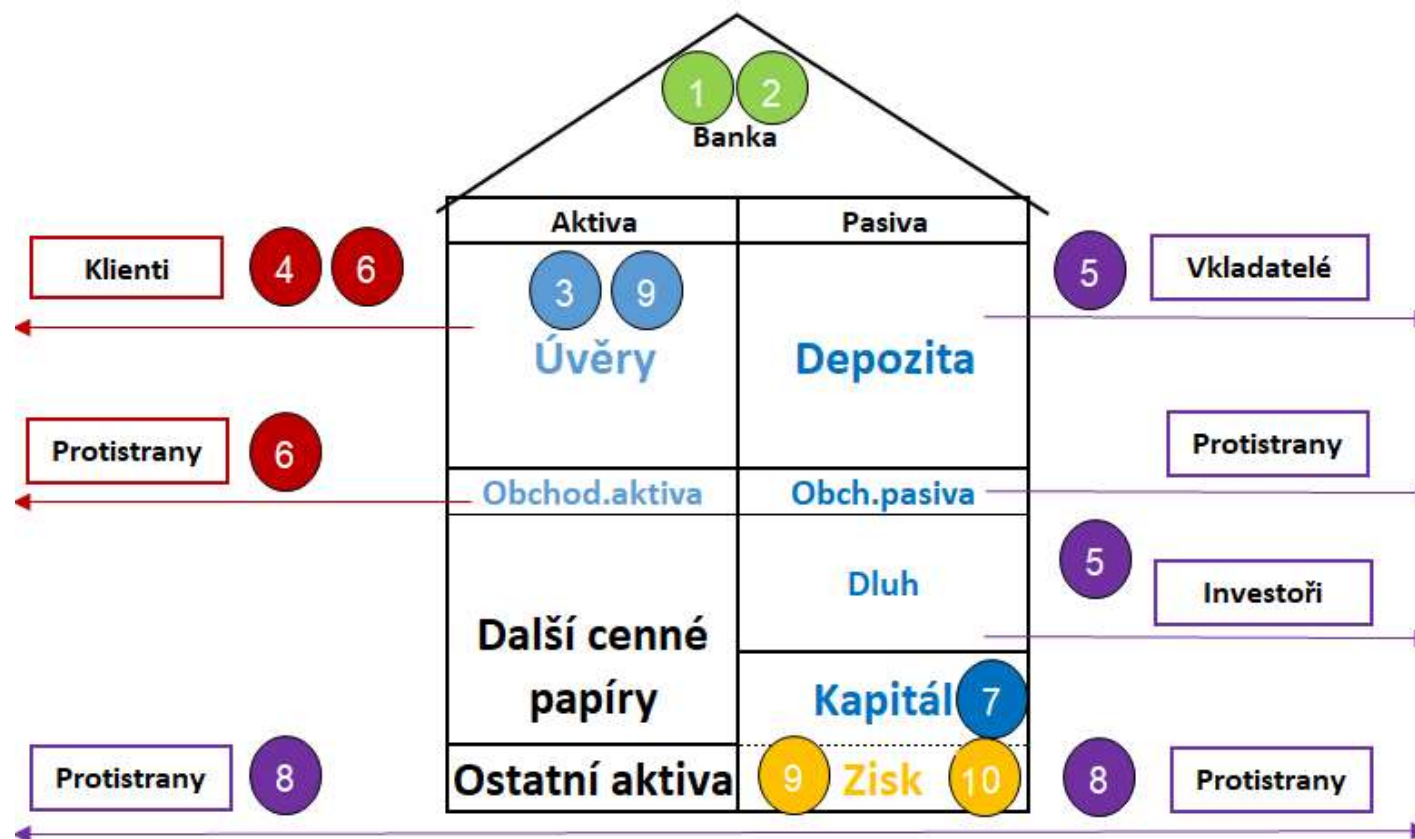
1 2
Banka

| Aktiva | Pasiva |
|---|---|
| 3 9 Úvěry | Depozita |
| Obchod.aktiva | Obch.pasiva |
| Další cenné papíry | Dluh |
| | Kapitál 7 |
| Ostatní aktiva | 9 Zisk 10 |

Klienti 4 6

Protistrany 6

Protistrany 8

5 Vkladatelé

Protistrany

5 Investoři

8 Protistrany